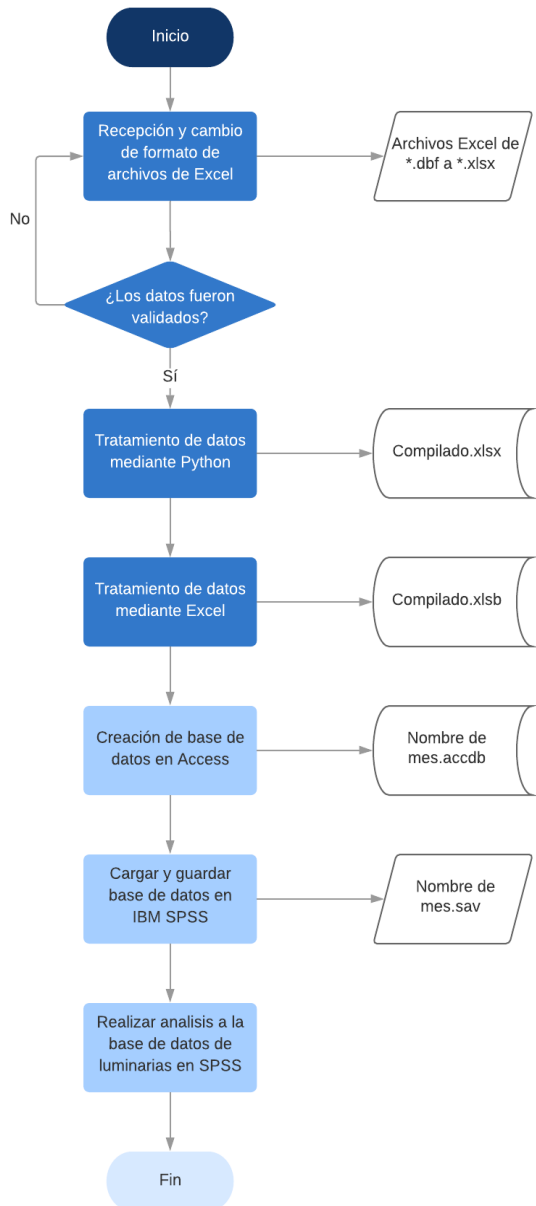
Inicio

Recepción y cambio de formato de archivos de Excel

Archivos Excel de *.dbf a *.xlsx

No

¿Los datos fueron validados?

Sí

Tratamiento de datos mediante Python

Compilado.xlsx

Tratamiento de datos mediante Excel

Compilado.xlsb

Creación de base de datos en Access

Nombre de mes.accdb

Cargar y guardar base de datos en IBM SPSS

Nombre de mes.sav

Realizar analisis a la base de datos de luminarias en SPSS

Fin